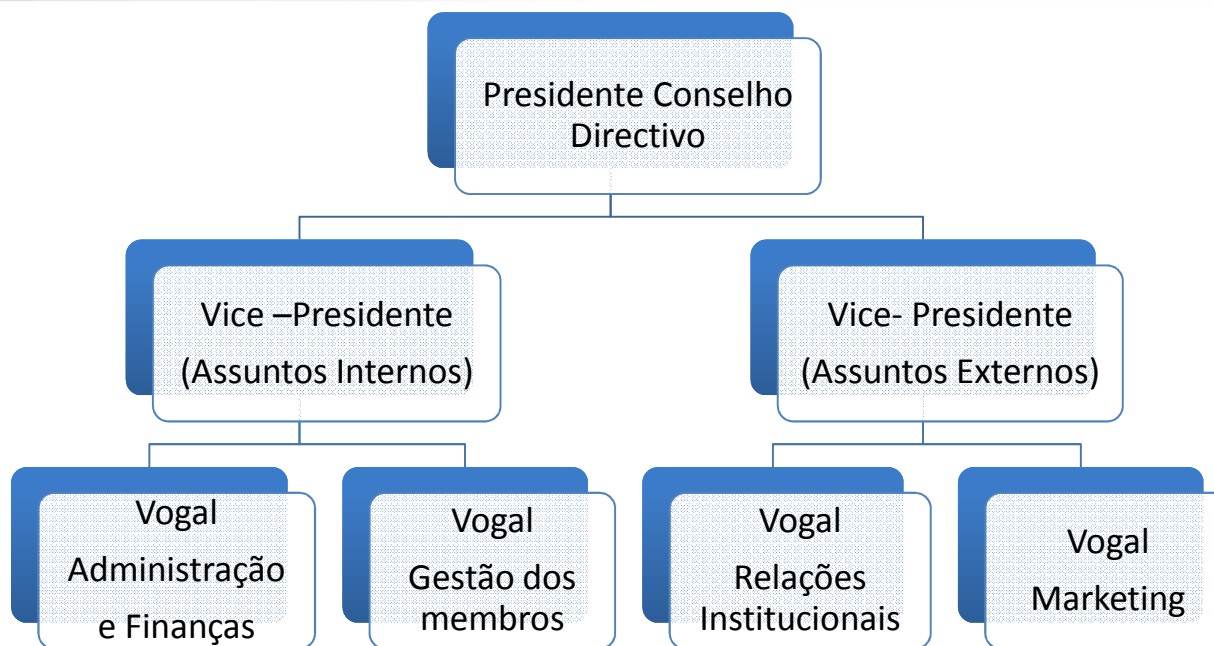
Presidente Conselho Directivo

Vice –Presidente
(Assuntos Internos)

Vice- Presidente
(Assuntos Externos)

Vogal
Administração e Finanças

Vogal
Gestão dos membros

Vogal
Relações Institucionais

Vogal
Marketing